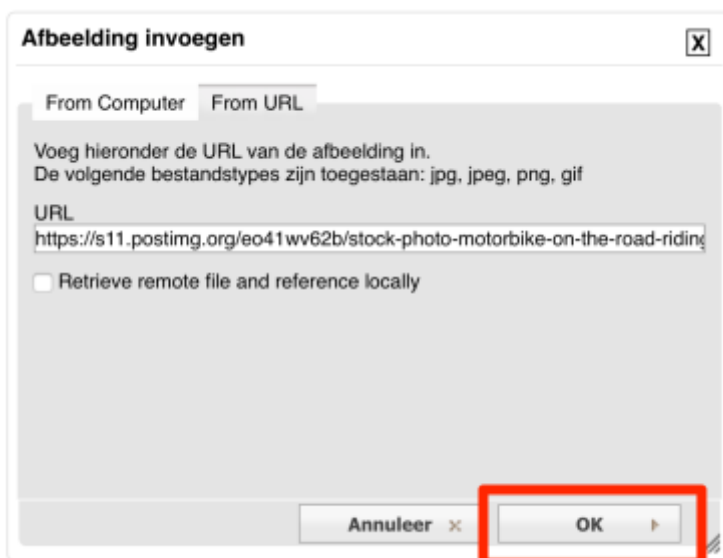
Afbeelding invoegen

X

From Computer From URL

Voeg hieronder de URL van de afbeelding in.
De volgende bestandstypes zijn toegestaan: jpg, jpeg, png, gif

URL

https://s11.postimg.org/eo41wv62b/stock-photo-motorbike-on-the-road-riding

Retrieve remote file and reference locally

Annuleer ×

OK